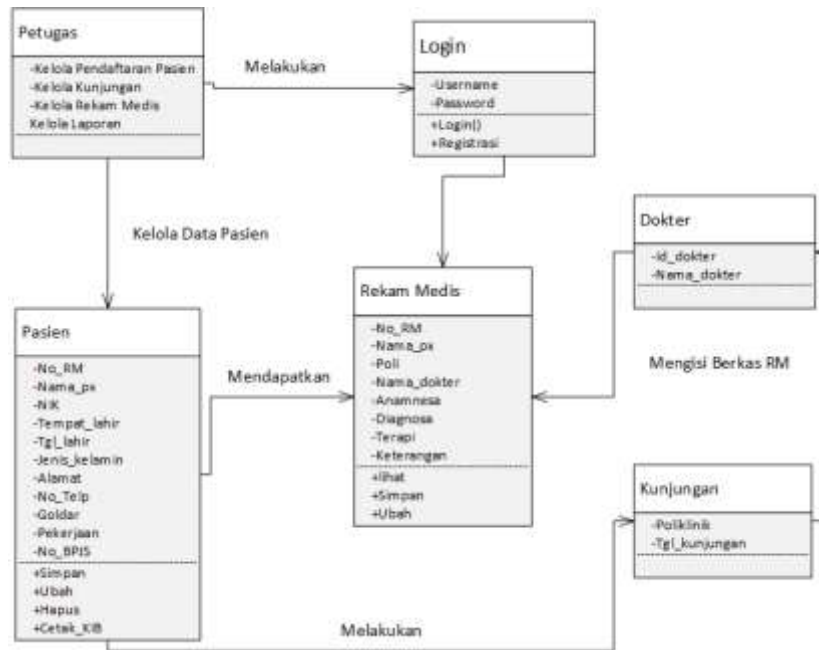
Petugas

-Kelola Pendaftaran Pasien
-Kelola Kunjungan
-Kelola Rekam Medis
Kelola Laporan

Melakukan

Login

-Username
-Password

+Login()
+Registrasi

Kelola Data Pasien

Dokter

-id_dokter
-Nama_dokter

Rekam Medis

-No_RM
-Nama_px
-Poli
-Nama_dokter
-Anamnesa
-Diagnosa
-Terapi
-Keterangan

+lihat
+Simpan
+Ubah

Mengisi Berkas RM

Pasien

-No_RM
-Nama_px
-NIK
-Tempat_lahir
-Tgl_lahir
-Jenis_kelamin
-Alamat
-No_Telp
-Goldar
-Pekerjaan
-No_BPJS

+Simpan
+Ubah
+Hapus
+Cetak_KIB

Mendapatkan

Kunjungan

-Poliklinik
-Tgl_kunjungan

Melakukan